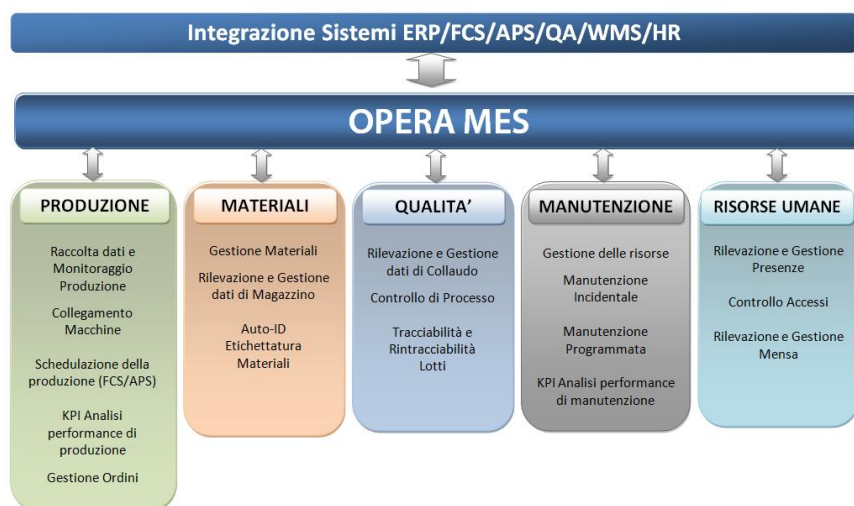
Integrazione Sistemi ERP/FCS/APS/QA/WMS/HR

OPERA MES

PRODUZIONE

Raccolta dati e Monitoraggio Produzione

Collegamento Macchine

Schedulazione della produzione (FCS/APS)

KPI Analisi performance di produzione

Gestione Ordini

MATERIALI

Gestione Materiali

Rilevazione e Gestione dati di Magazzino

Auto-ID Etichettatura Materiali

QUALITA'

Rilevazione e Gestione dati di Collaudo

Controllo di Processo

Tracciabilità e Rintracciabilità Lotti

MANUTENZIONE

Gestione delle risorse

Manutenzione Incidentale

Manutenzione Programmata

KPI Analisi performance di manutenzione

RISORSE UMANE

Rilevazione e Gestione Presenze

Controllo Accessi

Rilevazione e Gestione Mensa